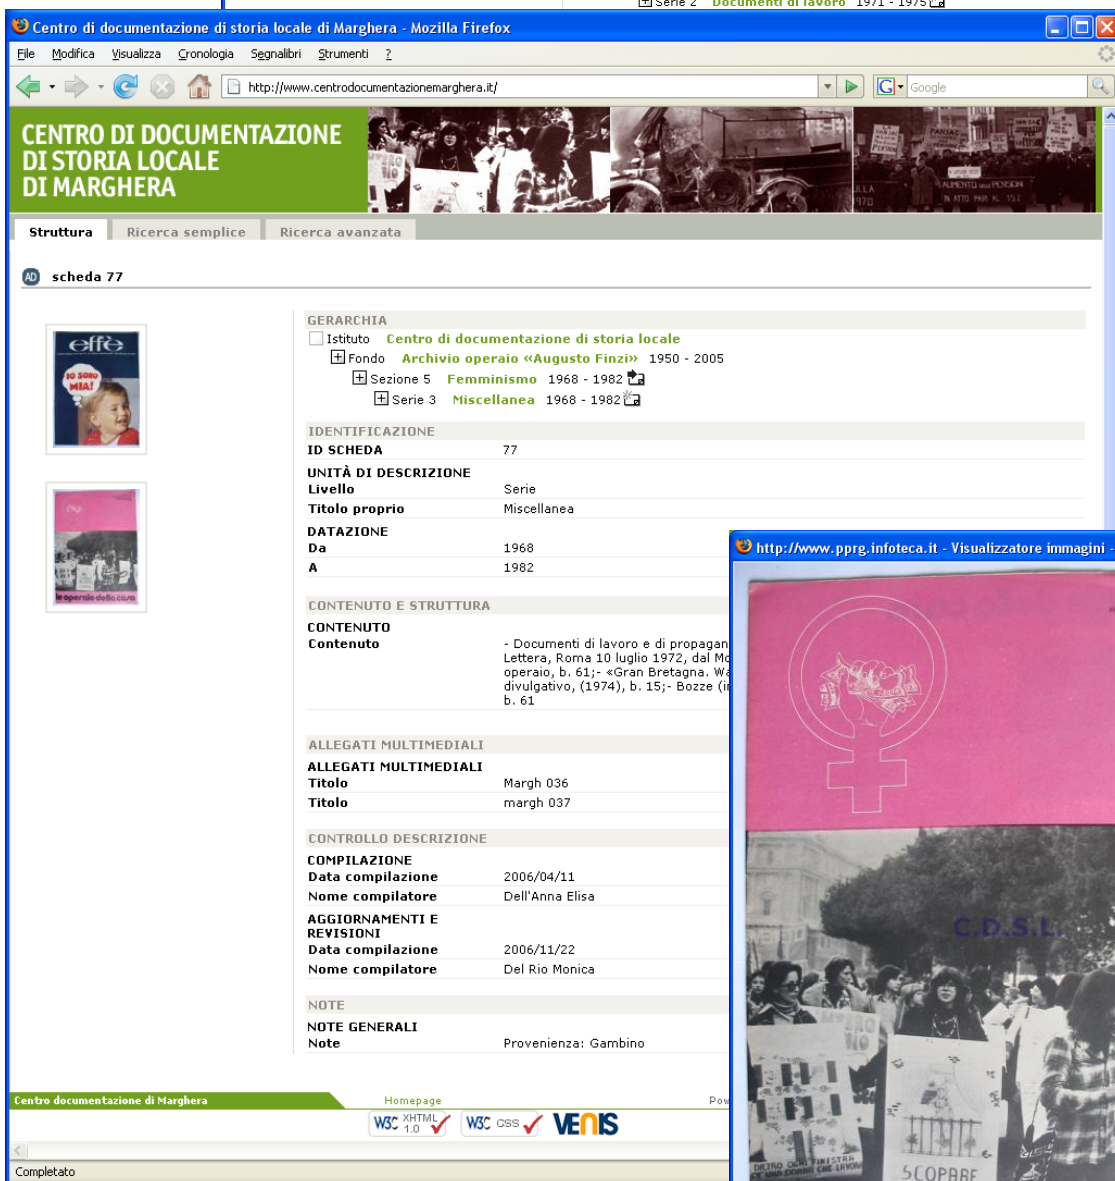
Serie 2 Documenti di lavoro 1971 - 1975

Centro di documentazione di storia locale di Marghera - Mozilla Firefox

File Modifica Visualizza Cronologia Segnalibri Strumenti ?

http://www.centrodocumentazionemarghera.it/

Google

CENTRO DI DOCUMENTAZIONE DI STORIA LOCALE DI MARGHERA

Struttura Ricerca semplice Ricerca avanzata

AD scheda 77

effe
IO SONO MIA!

le operaie della casa

GERARCHIA
Istituto Centro di documentazione di storia locale
Fondo Archivio operaio «Augusto Finzi» 1950 - 2005
Sezione 5 Femminismo 1968 - 1982
Serie 3 Miscellanea 1968 - 1982

IDENTIFICAZIONE
ID SCHEDA 77
UNITÀ DI DESCRIZIONE
Livello Serie
Titolo proprio Miscellanea
DATAZIONE
Da 1968
A 1982

CONTENUTO E STRUTTURA
CONTENUTO
Contenuto - Documenti di lavoro e di propagan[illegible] Lettera, Roma 10 luglio 1972, dal Mo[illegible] operaio, b. 61;- «Gran Bretagna. Wa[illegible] divulgativo, (1974), b. 15;- Bozze (i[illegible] b. 61

ALLEGATI MULTIMEDIALI
ALLEGATI MULTIMEDIALI
Titolo Margh 036
Titolo margh 037

CONTROLLO DESCRIZIONE
COMPILAZIONE
Data compilazione 2006/04/11
Nome compilatore Dell'Anna Elisa
AGGIORNAMENTI E REVISIONI
Data compilazione 2006/11/22
Nome compilatore Del Rio Monica

NOTE
NOTE GENERALI
Note Provenienza: Gambino

Centro documentazione di Marghera Homepage Pow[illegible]

W3C XHTML 1.0 W3C CSS VENIS

Completato

http://www.pprg.infoteca.it - Visualizzatore immagini -

C.D.S.L.

SCOPARE